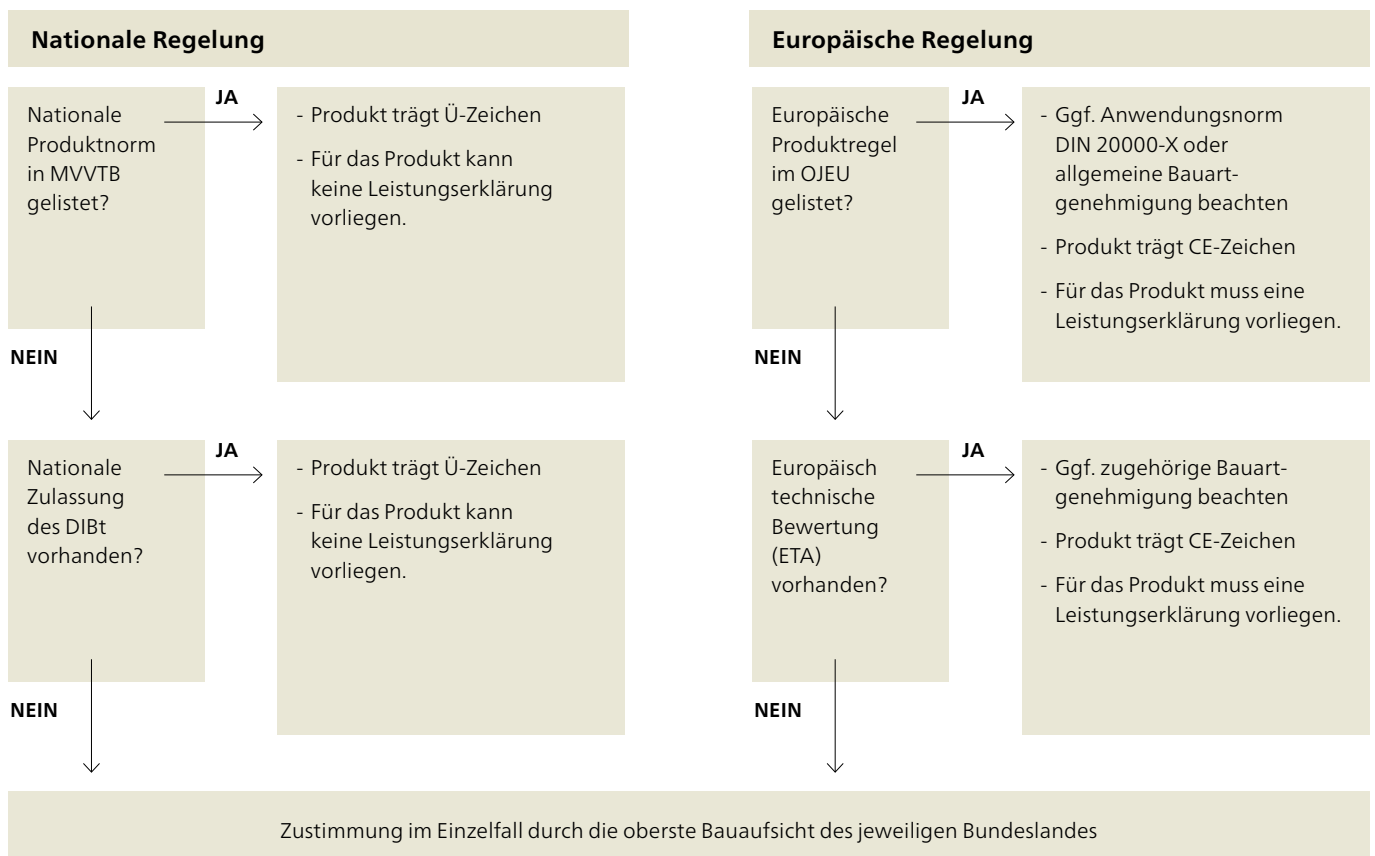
Nationale Regelung

Nationale Produktnorm in MVVTB gelistet?

JA

- Produkt trägt Ü-Zeichen
- Für das Produkt kann keine Leistungserklärung vorliegen.

NEIN

Nationale Zulassung des DIBt vorhanden?

JA

- Produkt trägt Ü-Zeichen
- Für das Produkt kann keine Leistungserklärung vorliegen.

NEIN

Europäische Regelung

Europäische Produktregel im OJEU gelistet?

JA

- Ggf. Anwendungsnorm DIN 20000-X oder allgemeine Bauartgenehmigung beachten
- Produkt trägt CE-Zeichen
- Für das Produkt muss eine Leistungserklärung vorliegen.

NEIN

Europäisch technische Bewertung (ETA) vorhanden?

JA

- Ggf. zugehörige Bauartgenehmigung beachten
- Produkt trägt CE-Zeichen
- Für das Produkt muss eine Leistungserklärung vorliegen.

NEIN

Zustimmung im Einzelfall durch die oberste Bauaufsicht des jeweiligen Bundeslandes